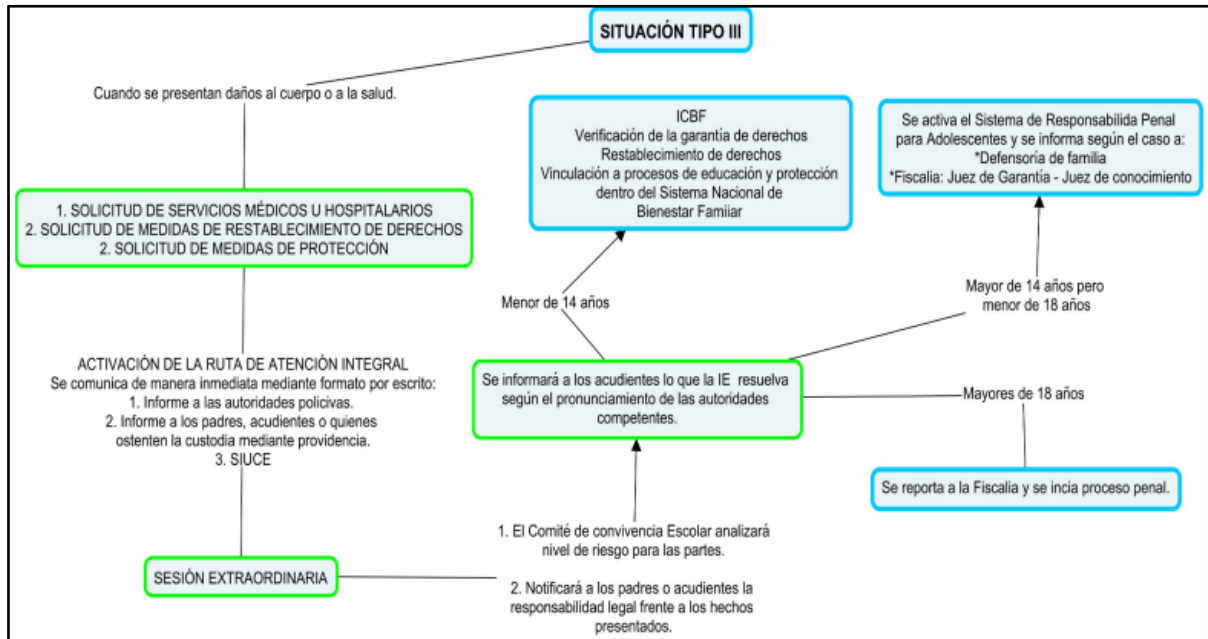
SITUACIÓN TIPO III

Cuando se presentan daños al cuerpo o a la salud.

1. SOLICITUD DE SERVICIOS MÉDICOS U HOSPITALARIOS
2. SOLICITUD DE MEDIDAS DE RESTABLECIMIENTO DE DERECHOS
2. SOLICITUD DE MEDIDAS DE PROTECCIÓN

ACTIVACIÓN DE LA RUTA DE ATENCIÓN INTEGRAL
Se comunica de manera inmediata mediante formato por escrito:
1. Informe a las autoridades policivas.
2. Informe a los padres, acudientes o quienes ostenten la custodia mediante providencia.
3. SIUCE

SESIÓN EXTRAORDINARIA

1. El Comité de convivencia Escolar analizará nivel de riesgo para las partes.

2. Notificará a los padres o acudientes la responsabilidad legal frente a los hechos presentados.

Se informará a los acudientes lo que la IE resuelva según el pronunciamiento de las autoridades competentes.

Menor de 14 años

ICBF
Verificación de la garantía de derechos
Restablecimiento de derechos
Vinculación a procesos de educación y protección dentro del Sistema Nacional de Bienestar Famiiar

Mayor de 14 años pero menor de 18 años

Se activa el Sistema de Responsabilida Penal para Adolescentes y se informa según el caso a:
*Defensoría de familia
*Fiscalia: Juez de Garantía - Juez de conocimiento

Mayores de 18 años

Se reporta a la Fiscalia y se incia proceso penal.